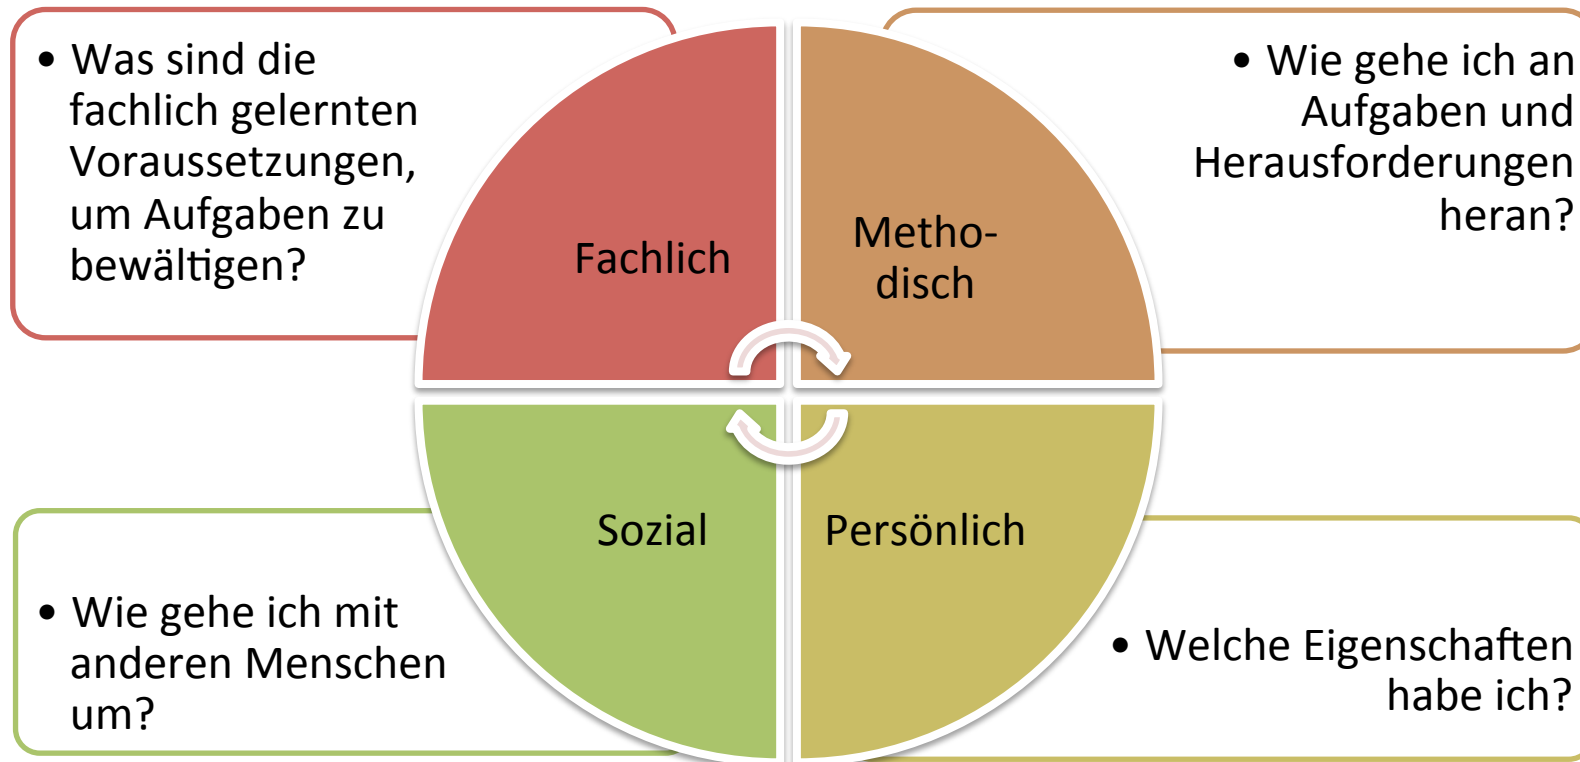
• Was sind die fachlich gelernten Voraussetzungen, um Aufgaben zu bewältigen?

• Wie gehe ich an Aufgaben und Herausforderungen heran?

Fachlich

Metho-
disch

Sozial

Persönlich

• Wie gehe ich mit anderen Menschen um?

• Welche Eigenschaften habe ich?